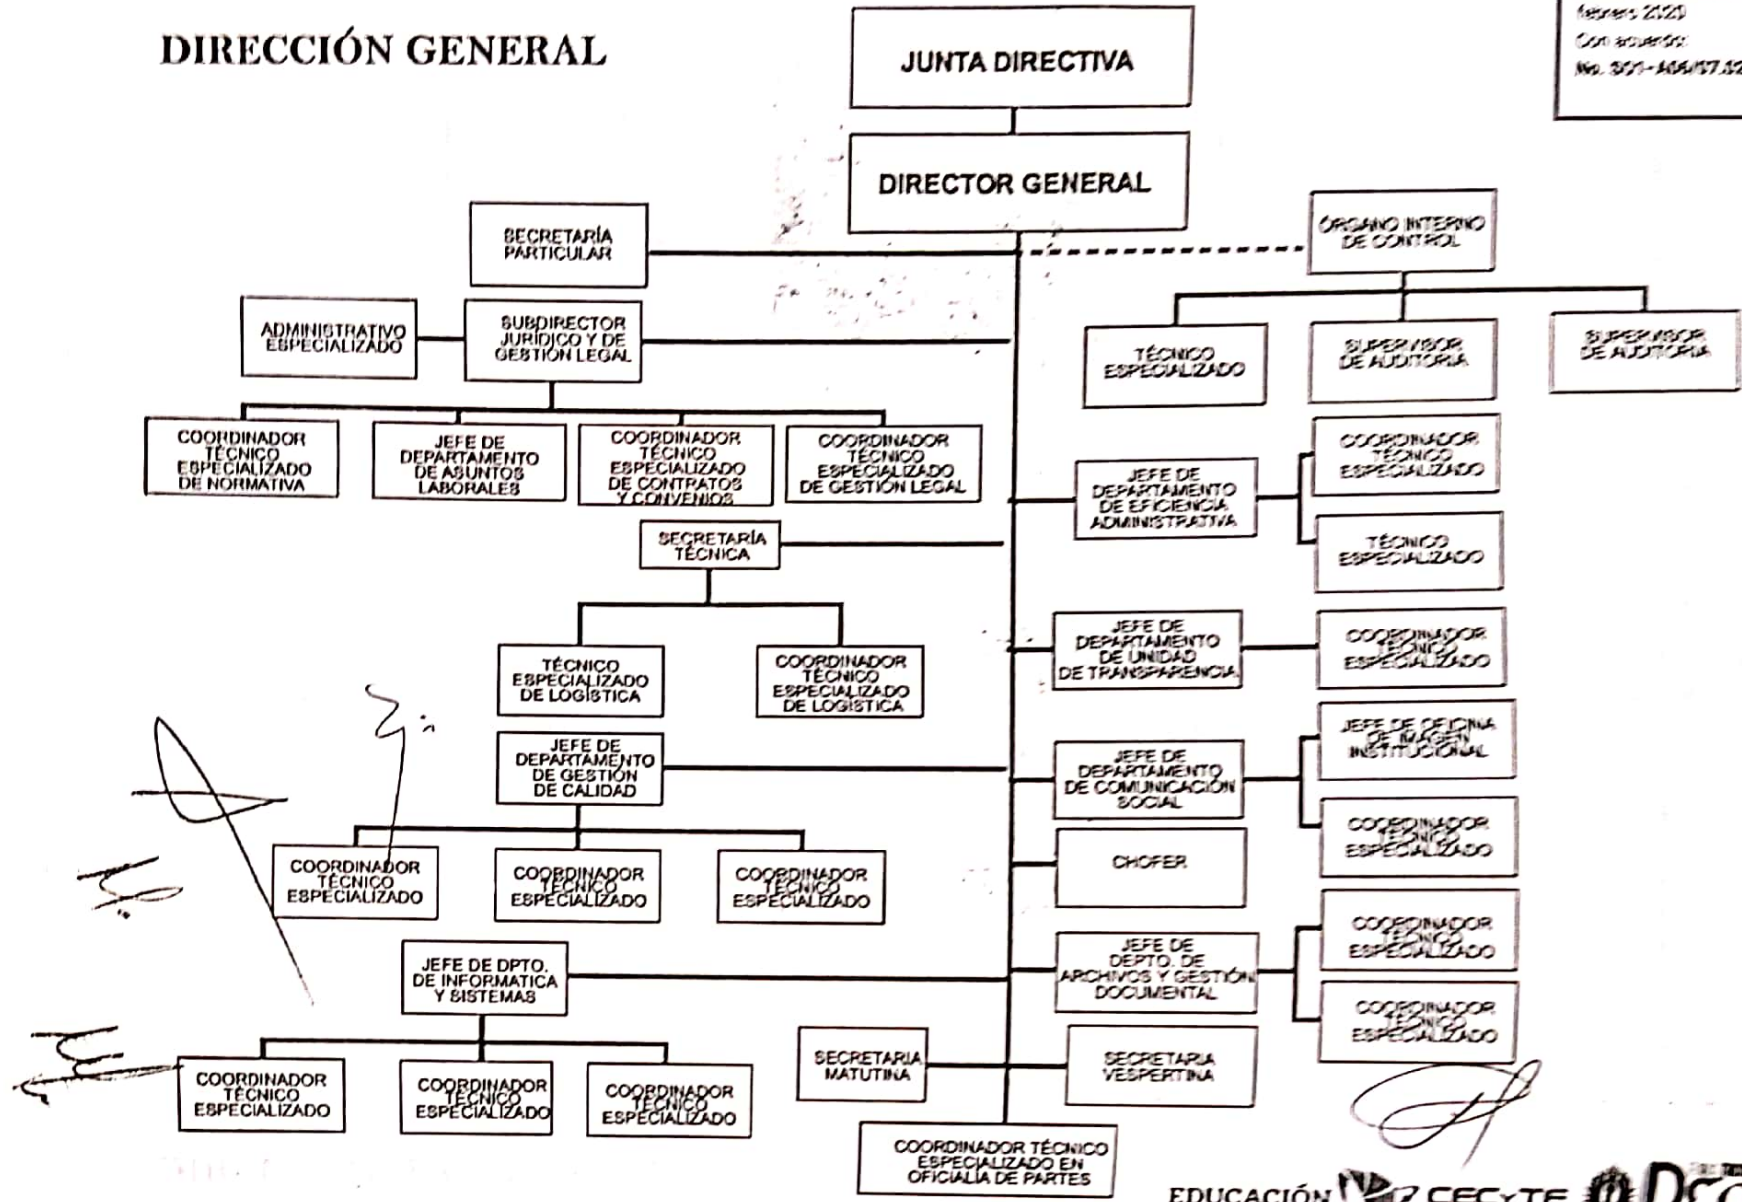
DIRECCIÓN GENERAL

febrero 2020
Con acuerdo:
No. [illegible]

JUNTA DIRECTIVA

DIRECTOR GENERAL

SECRETARÍA PARTICULAR

ÓRGANO INTERNO DE CONTROL

ADMINISTRATIVO ESPECIALIZADO

SUBDIRECTOR JURÍDICO Y DE GESTIÓN LEGAL

TÉCNICO ESPECIALIZADO

SUPERVISOR DE AUDITORÍA

SUPERVISOR DE AUDITORÍA

COORDINADOR TÉCNICO ESPECIALIZADO DE NORMATIVA

JEFE DE DEPARTAMENTO DE ASUNTOS LABORALES

COORDINADOR TÉCNICO ESPECIALIZADO DE CONTRATOS Y CONVENIOS

COORDINADOR TÉCNICO ESPECIALIZADO DE GESTIÓN LEGAL

JEFE DE DEPARTAMENTO DE EFICIENCIA ADMINISTRATIVA

COORDINADOR TÉCNICO ESPECIALIZADO

TÉCNICO ESPECIALIZADO

SECRETARÍA TÉCNICA

TÉCNICO ESPECIALIZADO DE LOGÍSTICA

COORDINADOR TÉCNICO ESPECIALIZADO DE LOGÍSTICA

JEFE DE DEPARTAMENTO DE UNIDAD DE TRANSPARENCIA

COORDINADOR TÉCNICO ESPECIALIZADO

JEFE DE DEPARTAMENTO DE GESTIÓN DE CALIDAD

JEFE DE DEPARTAMENTO DE COMUNICACIÓN SOCIAL

JEFE DE OFICINA DE IMAGEN INSTITUCIONAL

COORDINADOR TÉCNICO ESPECIALIZADO

COORDINADOR TÉCNICO ESPECIALIZADO

COORDINADOR TÉCNICO ESPECIALIZADO

COORDINADOR TÉCNICO ESPECIALIZADO

CHOFER

JEFE DE DPTO. DE INFORMATICA Y SISTEMAS

JEFE DE DEPTO. DE ARCHIVOS Y GESTIÓN DOCUMENTAL

COORDINADOR TÉCNICO ESPECIALIZADO

COORDINADOR TÉCNICO ESPECIALIZADO

COORDINADOR TÉCNICO ESPECIALIZADO

COORDINADOR TÉCNICO ESPECIALIZADO

COORDINADOR TÉCNICO ESPECIALIZADO

SECRETARIA MATUTINA

SECRETARIA VESPERTINA

COORDINADOR TÉCNICO ESPECIALIZADO EN OFICIALÍA DE PARTES

EDUCACIÓN CECyTE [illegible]